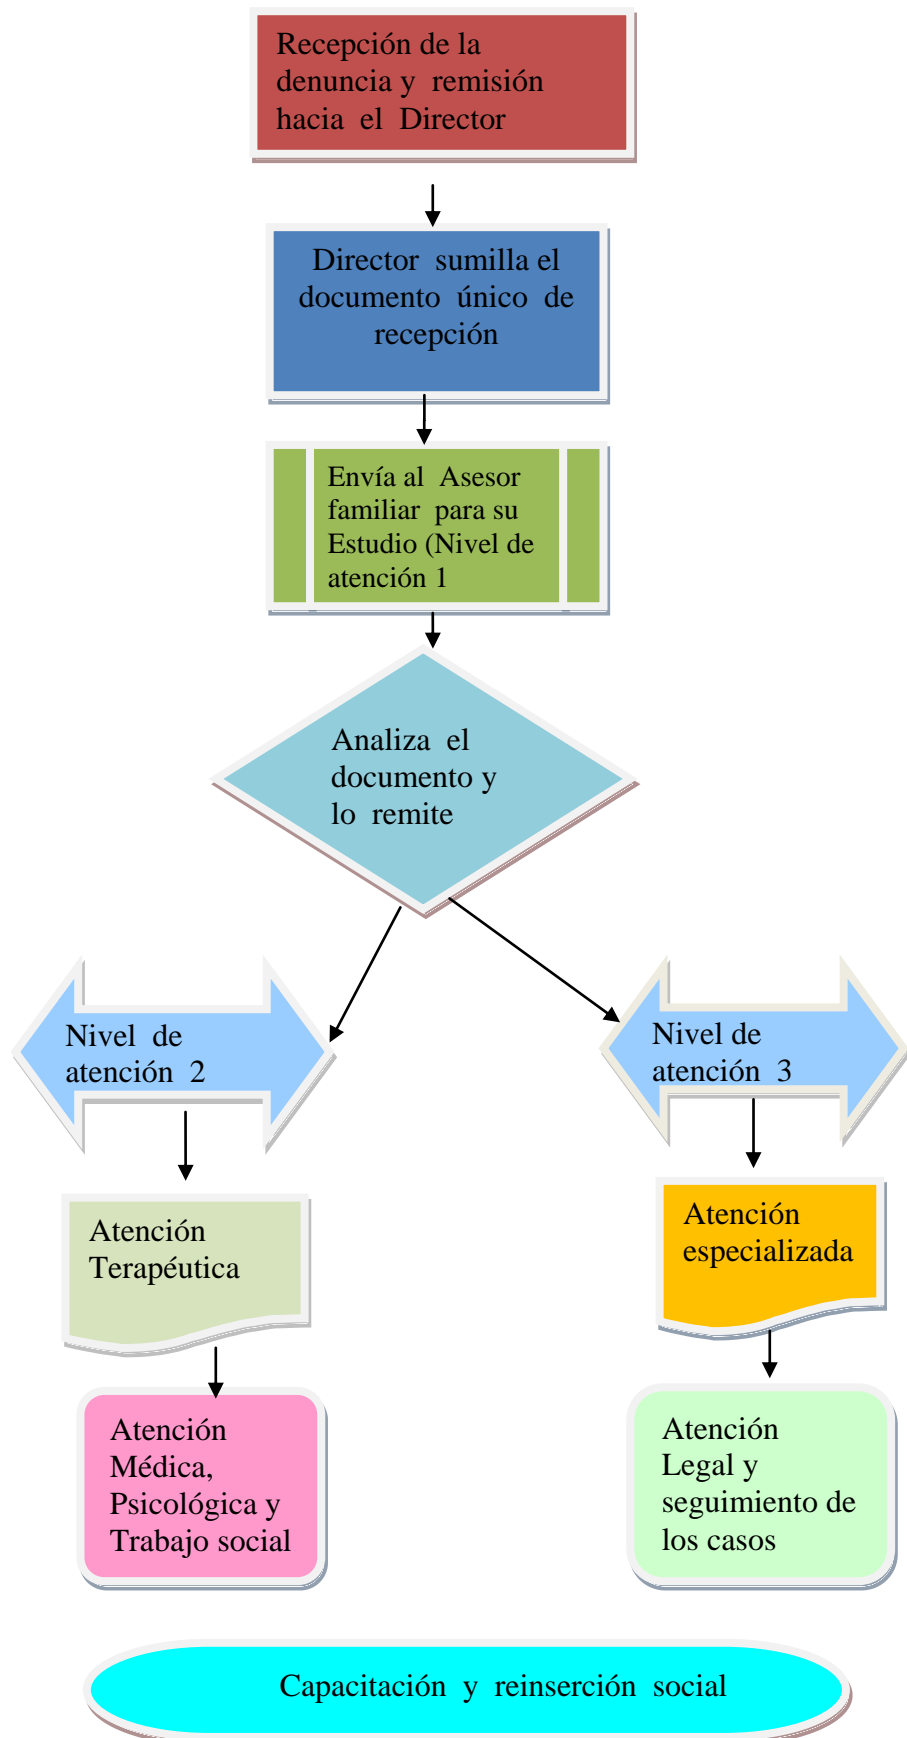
Recepción de la denuncia y remisión hacia el Director

Director sumilla el documento único de recepción

Envía al Asesor familiar para su Estudio (Nivel de atención 1

Analiza el documento y lo remite

Nivel de atención 2

Nivel de atención 3

Atención Terapéutica

Atención especializada

Atención Médica, Psicológica y Trabajo social

Atención Legal y seguimiento de los casos

Capacitación y reinserción social